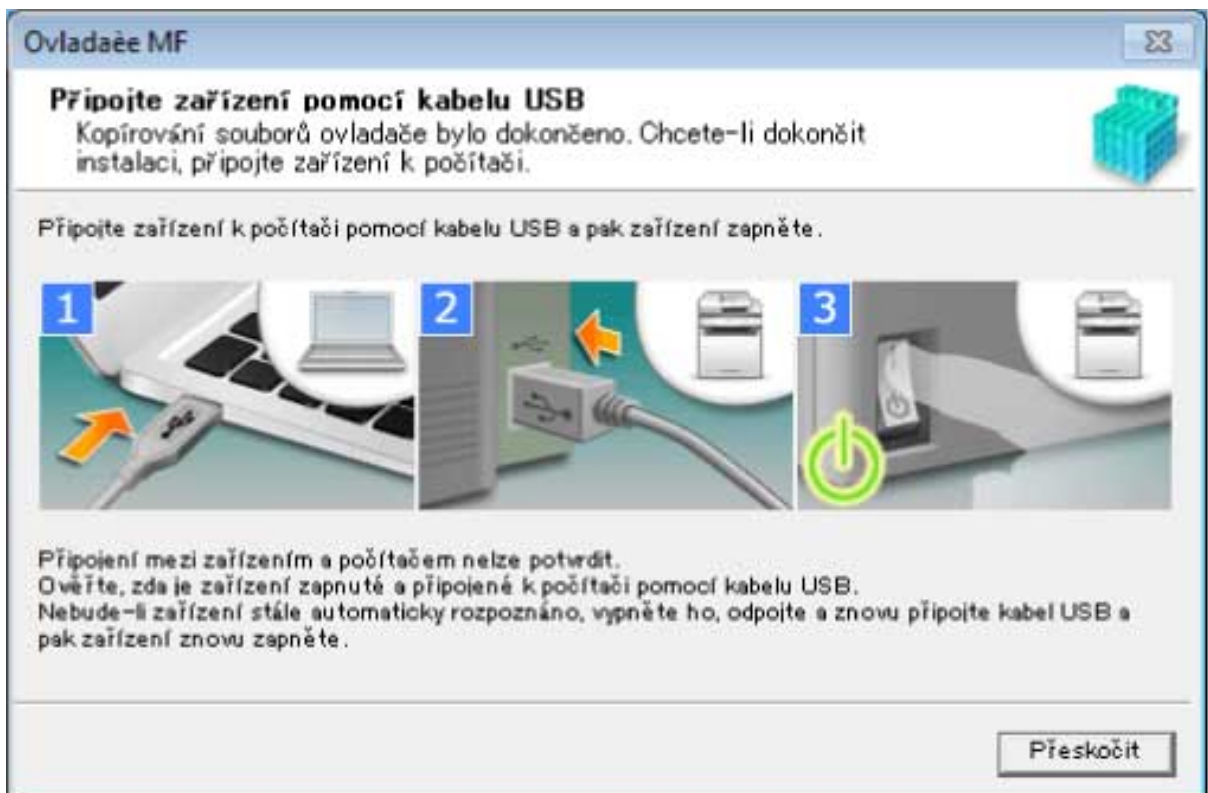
Ovladaèe MF

Připojte zařízení pomocí kabelu USB
Kopírování souborů ovladače bylo dokončeno. Chcete-li dokončit instalaci, připojte zařízení k počítači.

Připojte zařízení k počítači pomocí kabelu USB a pak zařízení zapněte.

1
2
3

Připojení mezi zařízením a počítačem nelze potvrdit.
Ověřte, zda je zařízení zapnuté a připojené k počítači pomocí kabelu USB.
Nebude-li zařízení stále automaticky rozpoznáno, vypněte ho, odpojte a znovu připojte kabel USB a pak zařízení znovu zapněte.

Přeskočit